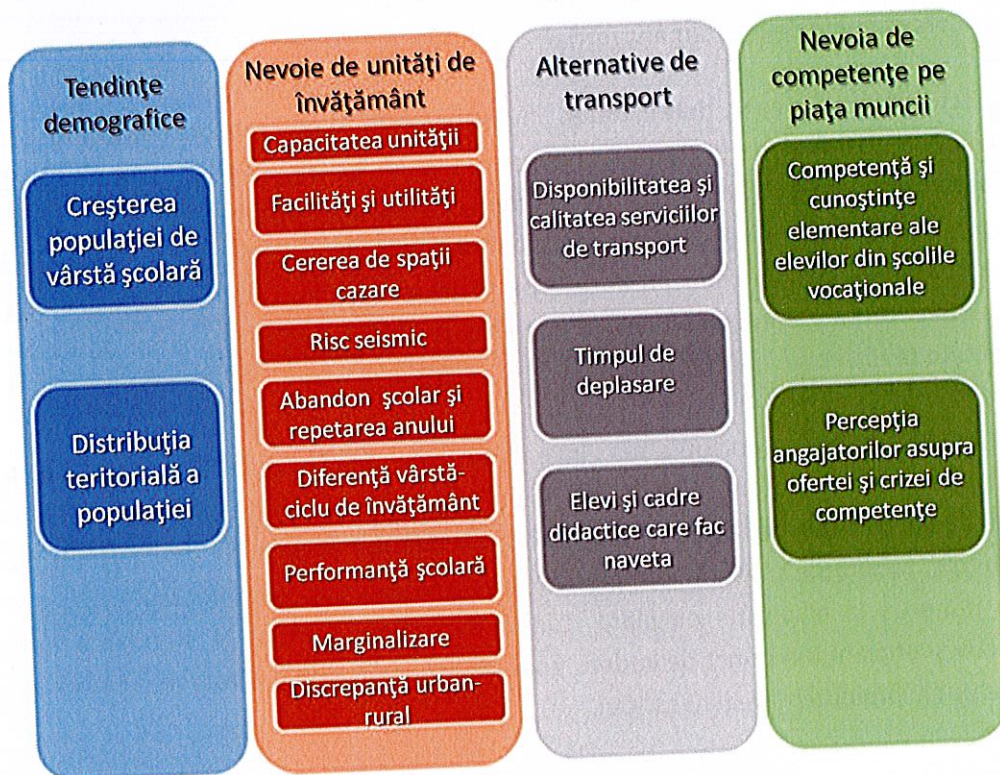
Tendinţe demografice

Creşterea populaţiei de vârstă şcolară

Distribuţia teritorială a populaţiei

Nevoie de unităţi de învăţământ

Capacitatea unităţii

Facilităţi şi utilităţi

Cererea de spaţii cazare

Risc seismic

Abandon şcolar şi repetarea anului

Diferenţă vârstă-ciclu de învăţământ

Performanţă şcolară

Marginalizare

Discrepanţă urban-rural

Alternative de transport

Disponibilitatea şi calitatea serviciilor de transport

Timpul de deplasare

Elevi şi cadre didactice care fac naveta

Nevoia de competenţe pe piaţa muncii

Competenţă şi cunoştinţe elementare ale elevilor din şcolile vocaţionale

Percepţia angajatorilor asupra ofertei şi crizei de competenţe